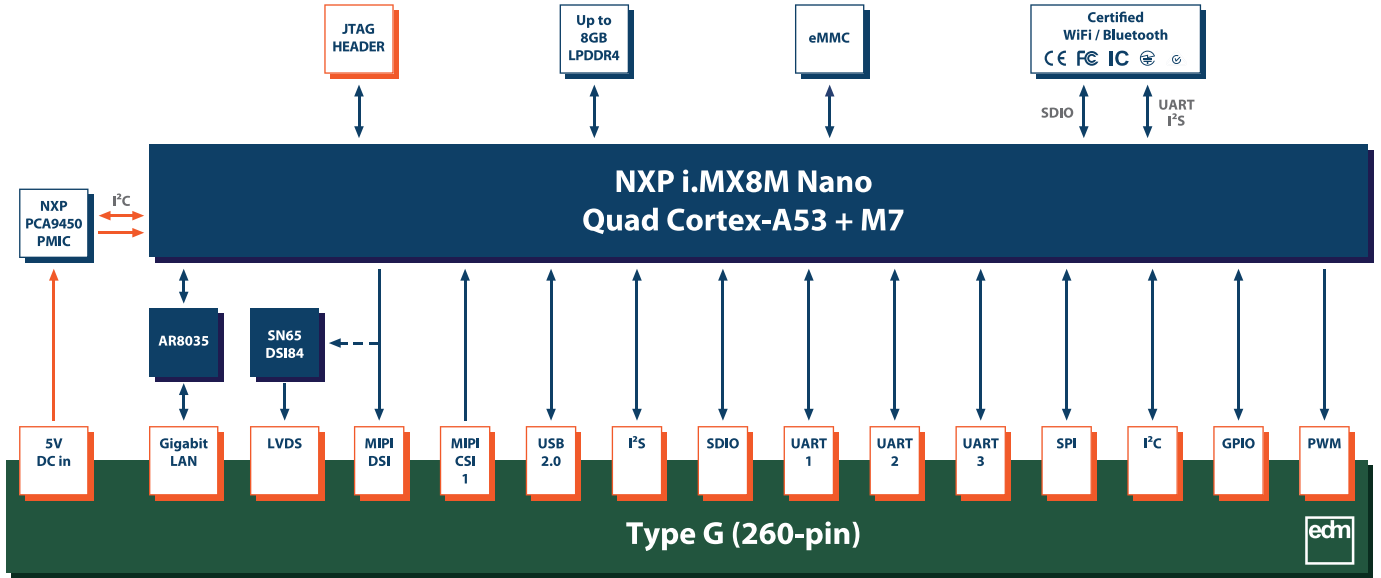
JTAG HEADER

Up to 8GB LPDDR4

eMMC

Certified WiFi / Bluetooth
CE FC IC

SDIO

UART
I²S

NXP i.MX8M Nano
Quad Cortex-A53 + M7

NXP PCA9450 PMIC

I²C

AR8035

SN65 DSI84

5V DC in

Gigabit LAN

LVDS

MIPI DSI

MIPI CSI 1

USB 2.0

I²S

SDIO

UART 1

UART 2

UART 3

SPI

I²C

GPIO

PWM

Type G (260-pin)

edm